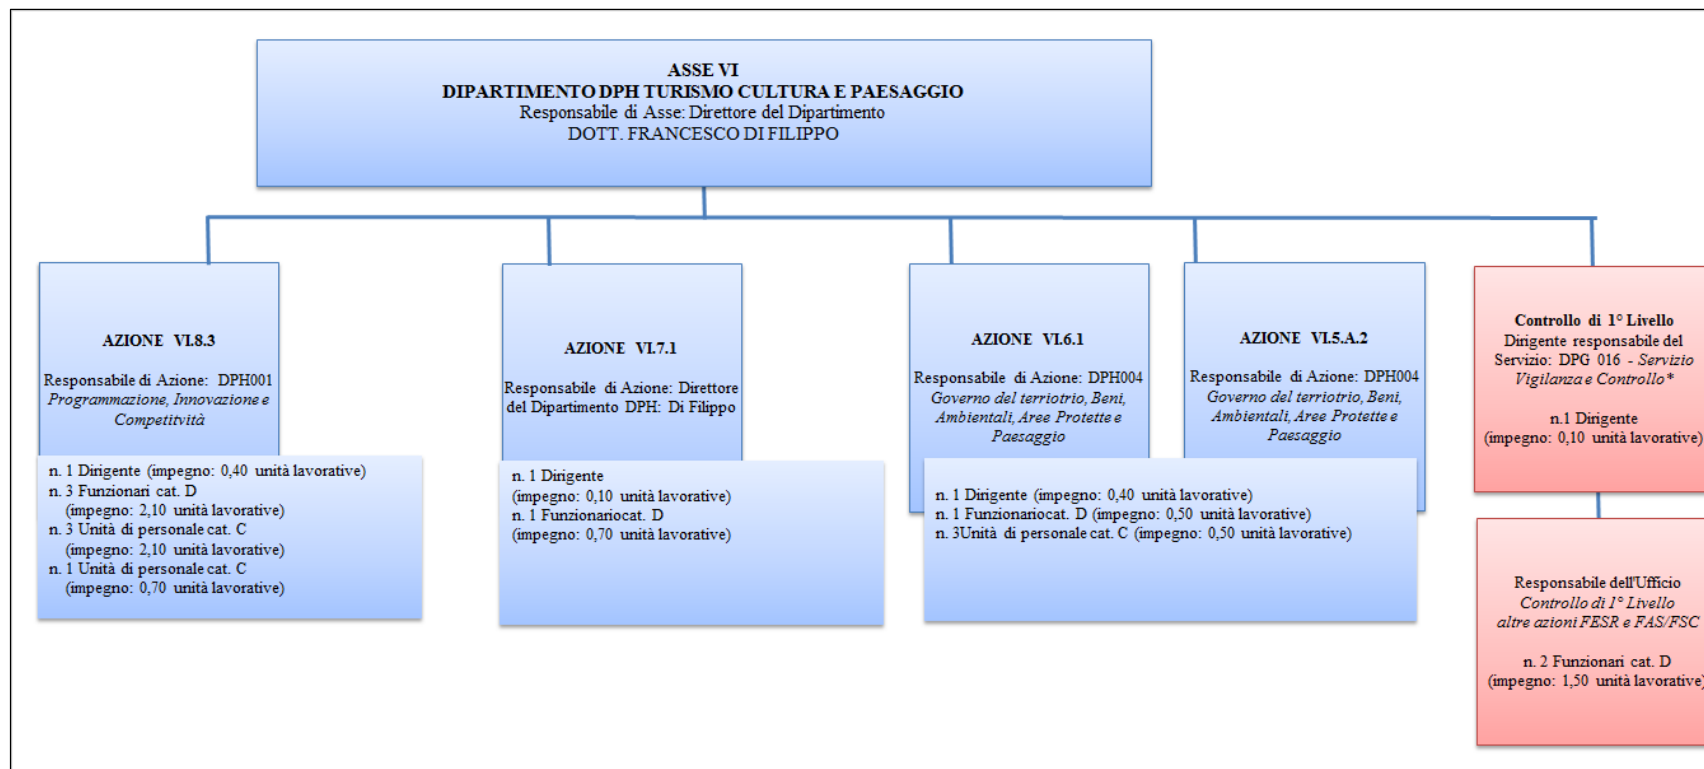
ASSE VI
DIPARTIMENTO DPH TURISMO CULTURA E PAESAGGIO
Responsabile di Asse: Direttore del Dipartimento
DOTT. FRANCESCO DI FILIPPO

AZIONE VI.8.3

Responsabile di Azione: DPH001
Programmazione, Innovazione e Competitività

n. 1 Dirigente (impegno: 0,40 unità lavorative)
n. 3 Funzionari cat. D
(impegno: 2,10 unità lavorative)
n. 3 Unità di personale cat. C
(impegno: 2,10 unità lavorative)
n. 1 Unità di personale cat. C
(impegno: 0,70 unità lavorative)

AZIONE VI.7.1

Responsabile di Azione: Direttore del Dipartimento DPH: Di Filippo

n. 1 Dirigente
(impegno: 0,10 unità lavorative)
n. 1 Funzionariocat. D
(impegno: 0,70 unità lavorative)

AZIONE VI.6.1

Responsabile di Azione: DPH004
Governo del terriotrio, Beni, Ambientali, Aree Protette e Paesaggio

AZIONE VI.5.A.2

Responsabile di Azione: DPH004
Governo del terriotrio, Beni, Ambientali, Aree Protette e Paesaggio

n. 1 Dirigente (impegno: 0,40 unità lavorative)
n. 1 Funzionariocat. D (impegno: 0,50 unità lavorative)
n. 3Unità di personale cat. C (impegno: 0,50 unità lavorative)

Controllo di 1° Livello
Dirigente responsabile del Servizio: DPG 016 - Servizio Vigilanza e Controllo*

n.1 Dirigente
(impegno: 0,10 unità lavorative)

Responsabile dell'Ufficio
Controllo di 1° Livello
altre azioni FESR e FAS/FSC

n. 2 Funzionari cat. D
(impegno: 1,50 unità lavorative)